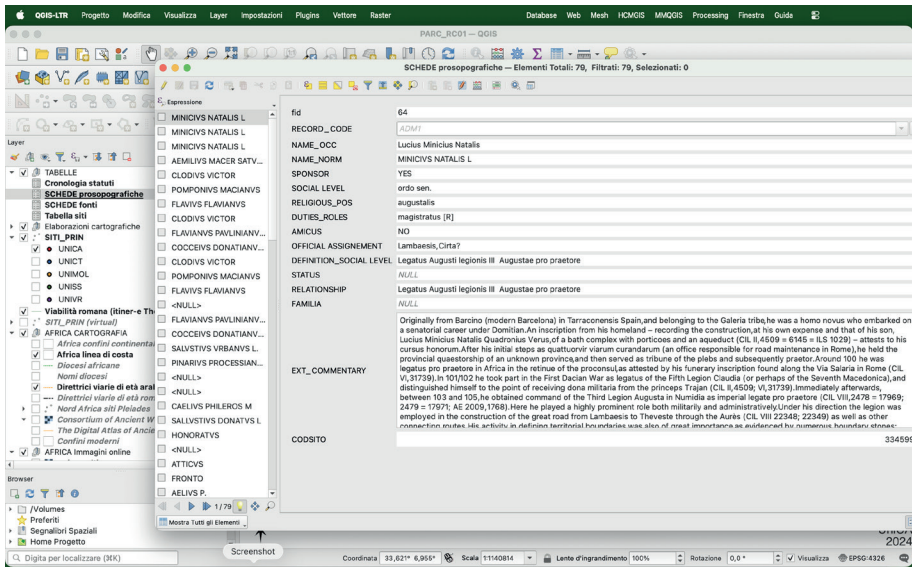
QGIS-LTR Progetto Modifica Visualizza Layer Impostazioni Plugins Vettore Raster Database Web Mesh HCMGIS MMQGIS Processing Finestra Guida

PARC_RC01 — QGIS

SCHEDE prosopografiche — Elementi Totali: 79, Filtrati: 79, Selezionati: 0

Espressione

Layer

TABELLE
Cronologia statuti
SCHEDE prosopografiche
SCHEDE fonti
Tabella siti
Elaborazioni cartografiche
SITI_PRIN
UNICA
UNICT
UNIMOL
UNISS
UNIVR
Viabilità romana (itinere-e Th
SITI_PRIN (virtual)
AFRICA CARTOGRAFIA
Africa confini continenta
Africa linea di costa
Diocesi africane
Nomi diocesi
Direttrici viarie di età aral
Direttrici viarie di età rom
Nord Africa siti Pleiades
Consortium of Ancient W
The Digital Atlas of Ancie
Confini moderni
AFRICA Immagini online

Browser

/Volumes
Preferiti
Segnalibri Spaziali
Home Progetto

MINICIVS NATALIS L
MINICIVS NATALIS L
MINICIVS NATALIS L
AEMILIVS MACER SATV...
CLODIVS VICTOR
POMPONIVS MACIANVS
FLAVIVS FLAVIANVS
CLODIVS VICTOR
FLAVIANVS PAVLINIANV...
COCCEIVS DONATIANV...
CLODIVS VICTOR
POMPONIVS MACIANVS
FLAVIVS FLAVIANVS
<NULL>
FLAVIANVS PAVLINIANV...
COCCEIVS DONATIANV...
SALVSTIVS VRBANVS L.
PINARIVS PROCESSIAN...
<NULL>
<NULL>
CAELIVS PHILEROS M
SALVSTIVS DONATVS L
HONORATVS
<NULL>
ATTICVS
FRONTO
AELIVS P.

1 / 79

Mostra Tutti gli Elementi

| | |
|---|---|
| fid | 64 |
| RECORD_CODE | ADM1 |
| NAME_OCC | Lucius Minicius Natalis |
| NAME_NORM | MINICIVS NATALIS L |
| SPONSOR | YES |
| SOCIAL LEVEL | ordo sen. |
| RELIGIOUS_POS | augustalis |
| DUTIES_ROLES | magistratus [R] |
| AMICUS | NO |
| OFFICIAL ASSIGNEMENT | Lambaesis, Cirta? |
| DEFINITION_SOCIAL LEVEL | Legatus Augusti legionis III Augustae pro praetore |
| STATUS | NULL |
| RELATIONSHIP | Legatus Augusti legionis III Augustae pro praetore |
| FAMILIA | NULL |

EXT_COMMENTARY
Originally from Barcino (modern Barcelona) in Tarraconensis Spain,and belonging to the Galeria tribe,he was a homo novus who embarked on a senatorial career under Domitian.An inscription from his homeland – recording the construction,at his own expense and that of his son, Lucius Minicius Natalis Quadronius Verus,of a bath complex with porticoes and an aqueduct (CIL II,4509 = 6145 = ILS 1029) – attests to his cursus honorum.After his initial steps as quattuorvir viarum curandarum (an office responsible for road maintenance in Rome),he held the provincial quaestorship of an unknown province,and then served as tribune of the plebs and subsequently praetor.Around 100 he was legatus pro praetore in Africa in the retinue of the proconsul,as attested by his funerary inscription found along the Via Salaria in Rome (CIL VI,31739).In 101/102 he took part in the First Dacian War as legatus of the Fifth Legion Claudia (or perhaps of the Seventh Macedonica),and distinguished himself to the point of receiving dona militaria from the princeps Trajan (CIL II,4509; VI,31739).Immediately afterwards, between 103 and 105,he obtained command of the Third Legion Augusta in Numidia as imperial legate pro praetore (CIL VIII,2478 = 17969; 2479 = 17971; AE 2009,1768).Here he played a highly prominent role both militarily and administratively.Under his direction the legion was employed in the construction of the great road from Lambaesis to Theveste through the Aures (CIL VIII 22348; 22349) as well as other connecting routes.His activity in defining territorial boundaries was also of great importance,as evidenced by numerous boundary stones;

CODSITO 334599

Screenshot

Digita per localizzare (⌘K)

Coordinata 33,621° 6,955° Scala 1:1140814 Lente d'ingrandimento 100% Rotazione 0,0 ° Visualizza EPSG:4326

2024